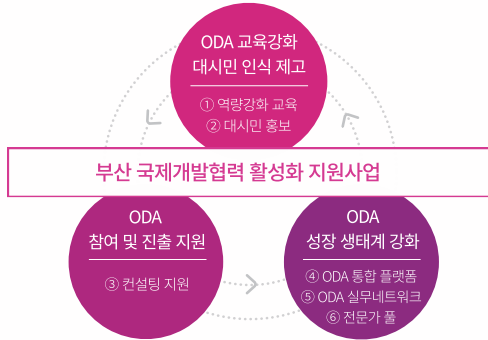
ODA 교육강화
대시민 인식 제고

① 역량강화 교육
② 대시민 홍보

부산 국제개발협력 활성화 지원사업

ODA
참여 및 진출 지원

③ 컨설팅 지원

ODA
성장 생태계 강화

④ ODA 통합 플랫폼
⑤ ODA 실무네트워크
⑥ 전문가 풀